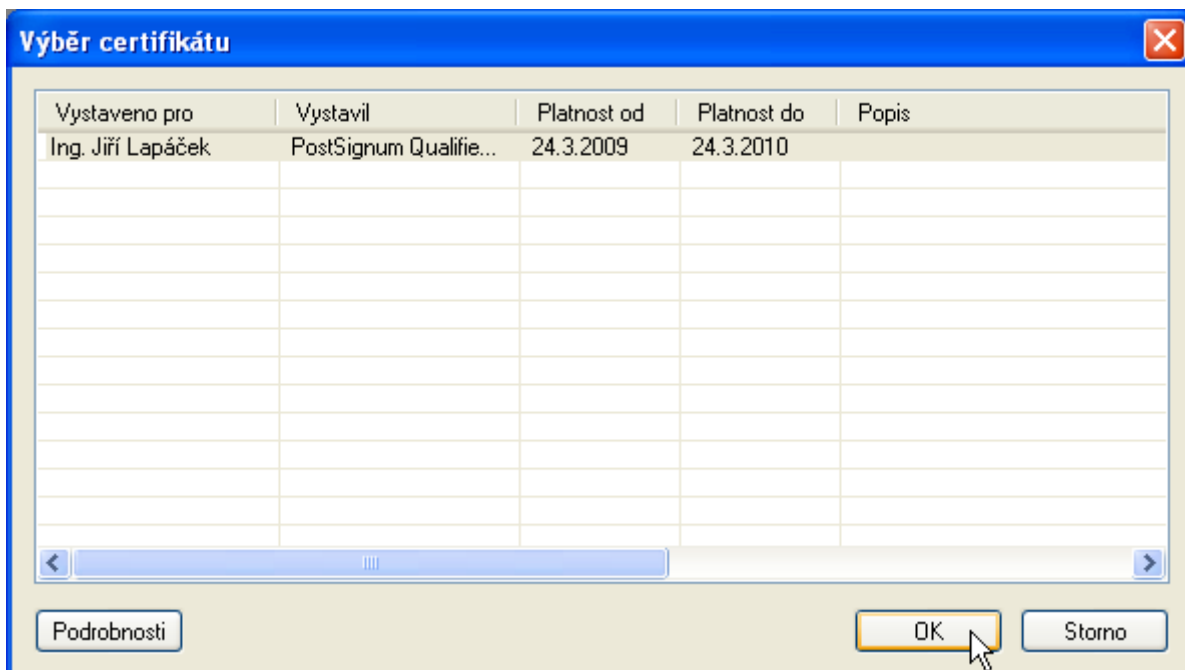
Výběr certifikátu

| Vystaveno pro | Vystavil | Platnost od | Platnost do | Popis |
|---|---|---|---|---|
| Ing. Jiří Lapáček | PostSignum Qualifie... | 24.3.2009 | 24.3.2010 | |

Podrobnosti

OK

Storno